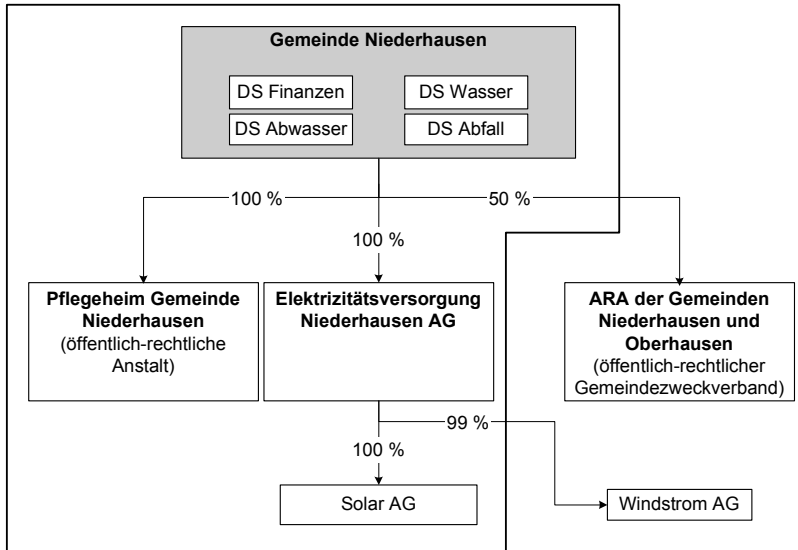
Gemeinde Niederhausen

DS Finanzen

DS Wasser

DS Abwasser

DS Abfall

100 %

100 %

50 %

Pflegeheim Gemeinde Niederhausen (öffentlich-rechtliche Anstalt)

Elektrizitätsversorgung Niederhausen AG

ARA der Gemeinden Niederhausen und Oberhausen (öffentlich-rechtlicher Gemeindezweckverband)

100 %

99 %

Solar AG

Windstrom AG